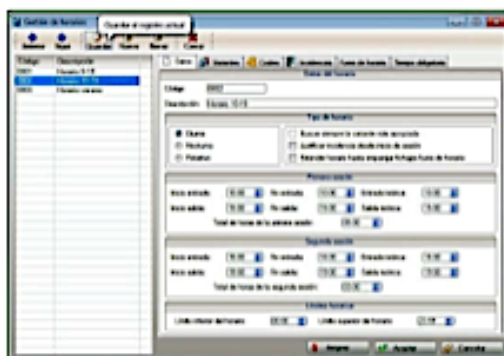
Gestión de horarios

Guardar el registro actual

Anterior Siguiente Guardar Nuevo Borrar Cerrar

| Código | Descripción |
|---|---|
| 0001 | Horario 8-15 |
| 0002 | Horario 10-19 |
| 0003 | Horario verano |

Datos Intervalos Listas Incidencias Cuenta de horarios Tiempos obligatorios

Datos del horario

Código 0002

Descripción Horario 10-19

Tipo de horario

Diurno
Nocturno
Rotativo

Buscar siempre la calidad más apropiada
Justificar incidencias desde inicio de sesión
Redondear horario hasta empalmar fichajes fuera de horario

Primera sesión

Inicio entrada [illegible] Fin entrada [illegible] Entrada teórica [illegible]
Inicio salida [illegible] Fin salida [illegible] Salida teórica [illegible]
Total de horas de la primera sesión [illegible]

Segunda sesión

Inicio entrada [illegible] Fin entrada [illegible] Entrada teórica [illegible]
Inicio salida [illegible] Fin salida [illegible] Salida teórica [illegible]
Total de horas de la segunda sesión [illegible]

Límites horarios

Límite inferior del horario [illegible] Límite superior de horario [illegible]

Imprimir Aceptar Cancelar